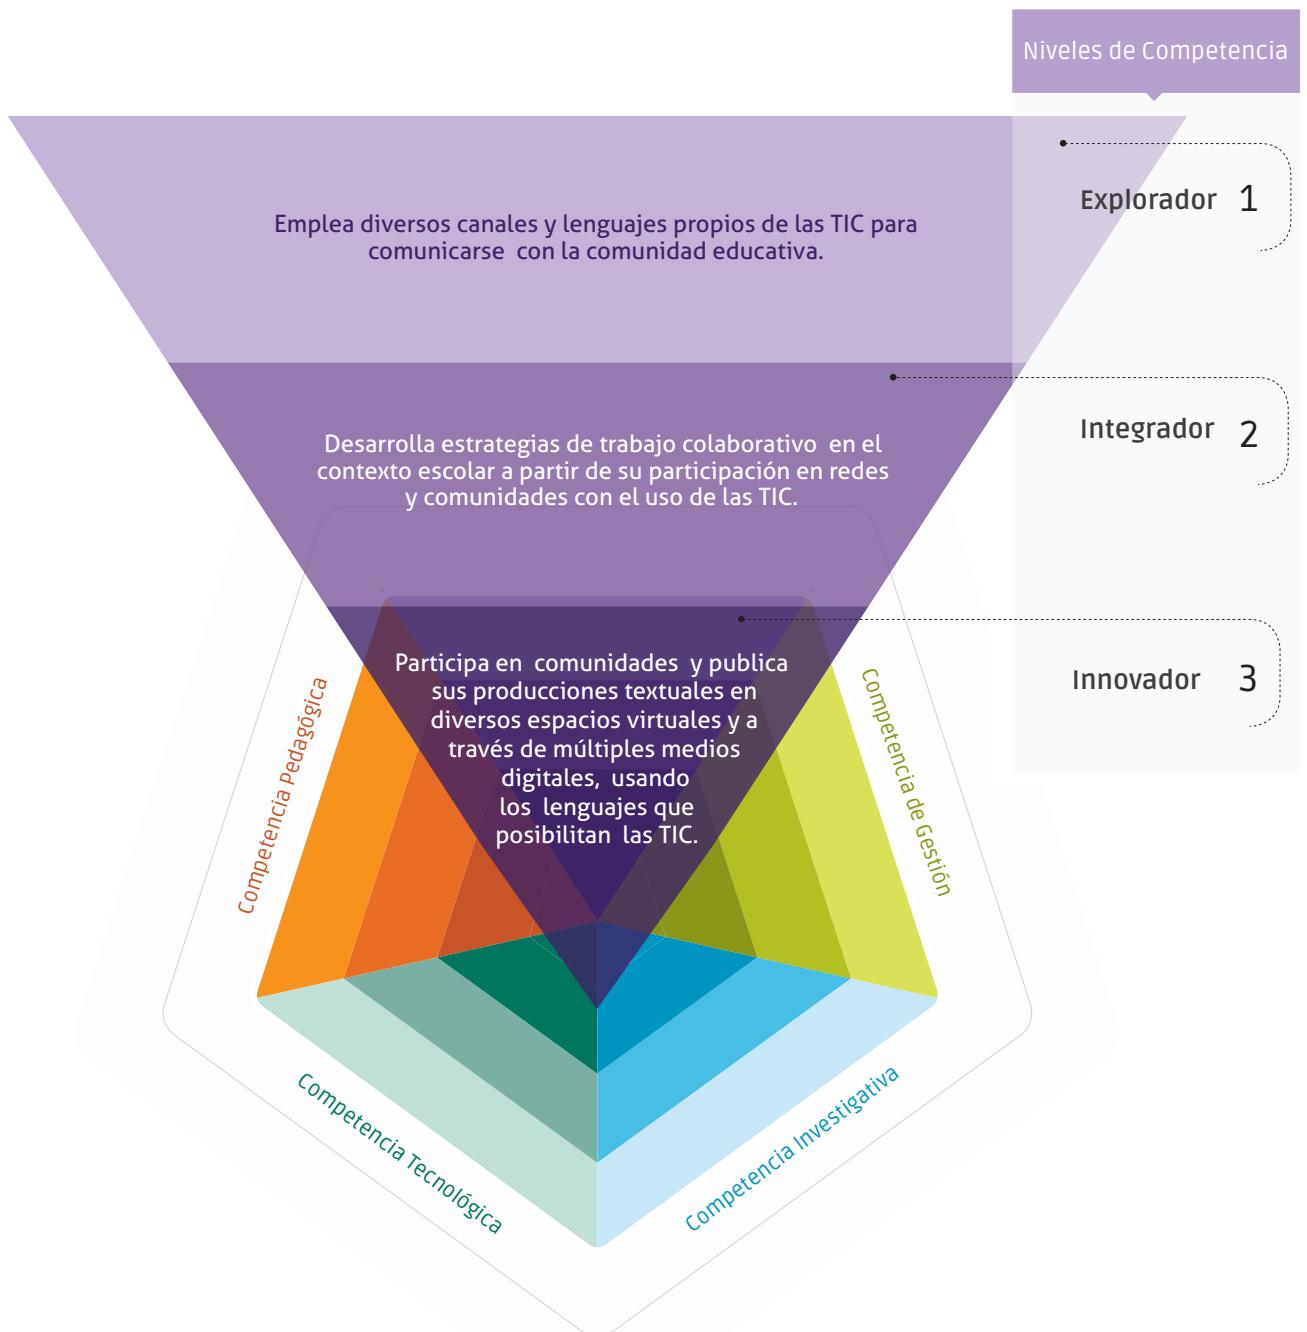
Niveles de Competencia

Emplea diversos canales y lenguajes propios de las TIC para comunicarse con la comunidad educativa.

Explorador 1

Desarrolla estrategias de trabajo colaborativo en el contexto escolar a partir de su participación en redes y comunidades con el uso de las TIC.

Integrador 2

Participa en comunidades y publica sus producciones textuales en diversos espacios virtuales y a través de múltiples medios digitales, usando los lenguajes que posibilitan las TIC.

Innovador 3

Competencia Pedagógica

Competencia de Gestión

Competencia Tecnológica

Competencia Investigativa